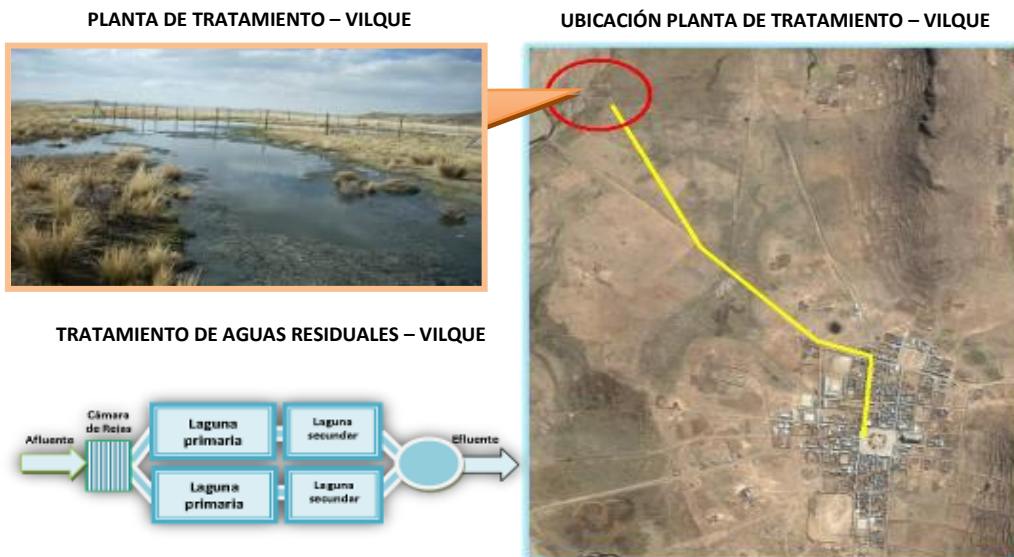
PLANTA DE TRATAMIENTO – VILQUE

UBICACIÓN PLANTA DE TRATAMIENTO – VILQUE

TRATAMIENTO DE AGUAS RESIDUALES – VILQUE

Cámara de Rejas

Afluente

Laguna primaria

Laguna secundar

Laguna primaria

Laguna secundar

Efluente